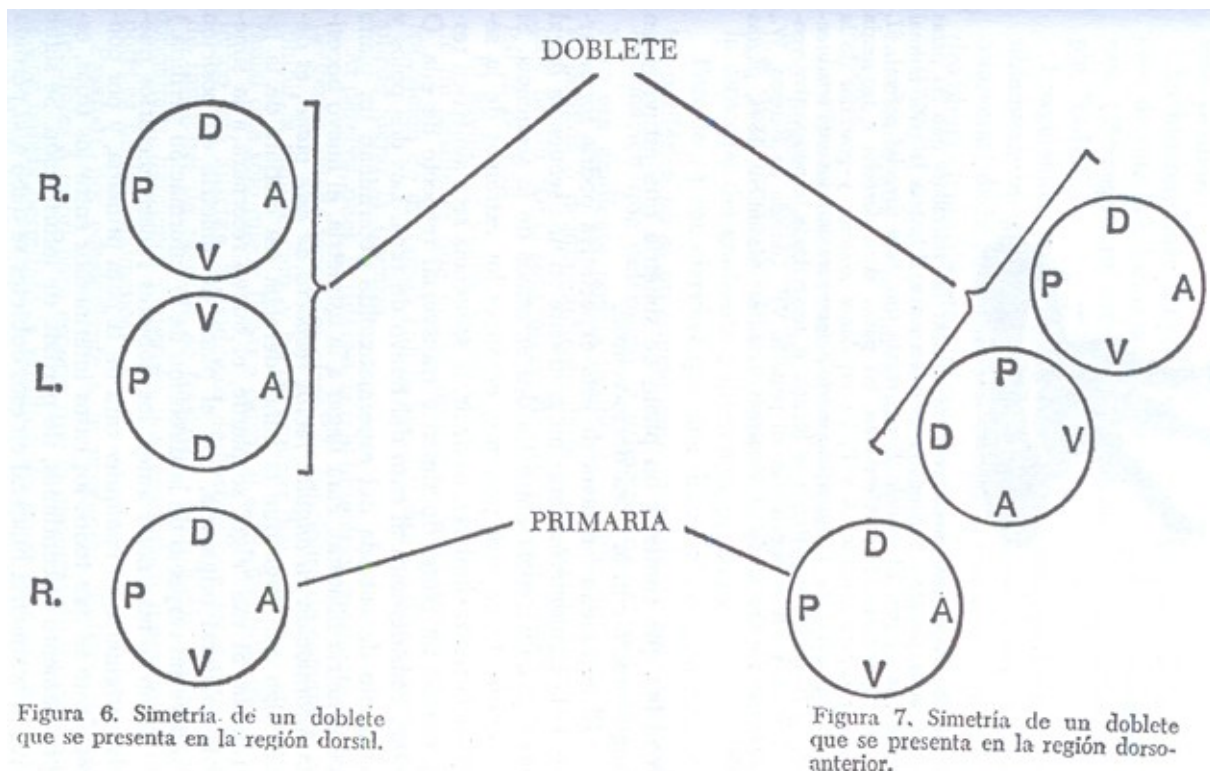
DOBLETE

R.
D
P
A
V

L.
V
P
A
D

D
P
A
V

P
D
V
A

PRIMARIA

R.
D
P
A
V

D
P
A
V

Figura 6. Simetría de un doblete que se presenta en la región dorsal.

Figura 7. Simetría de un doblete que se presenta en la región dorsoanterior.